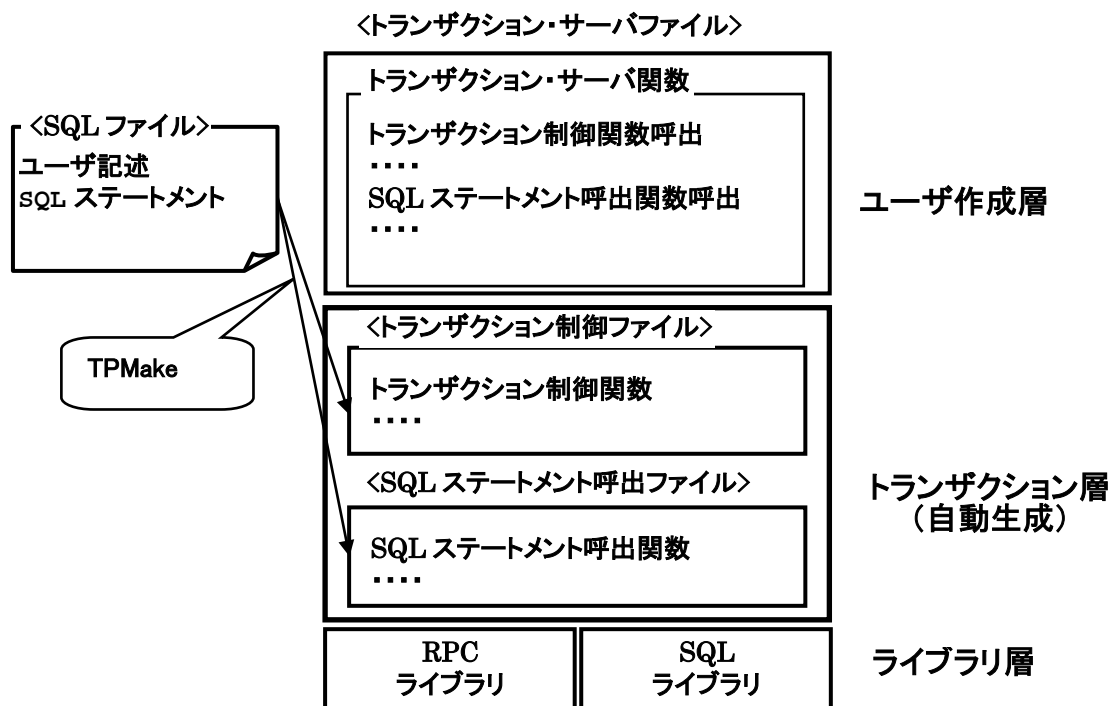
<トランザクション・サーバファイル>

トランザクション・サーバ関数

トランザクション制御関数呼出
・・・・
SQL ステートメント呼出関数呼出
・・・・

<SQL ファイル>
ユーザ記述
SQL ステートメント

ユーザ作成層

<トランザクション制御ファイル>

TPMake

トランザクション制御関数
・・・・

<SQL ステートメント呼出ファイル>

トランザクション層
(自動生成)

SQL ステートメント呼出関数
・・・・

RPC
ライブラリ

SQL
ライブラリ

ライブラリ層